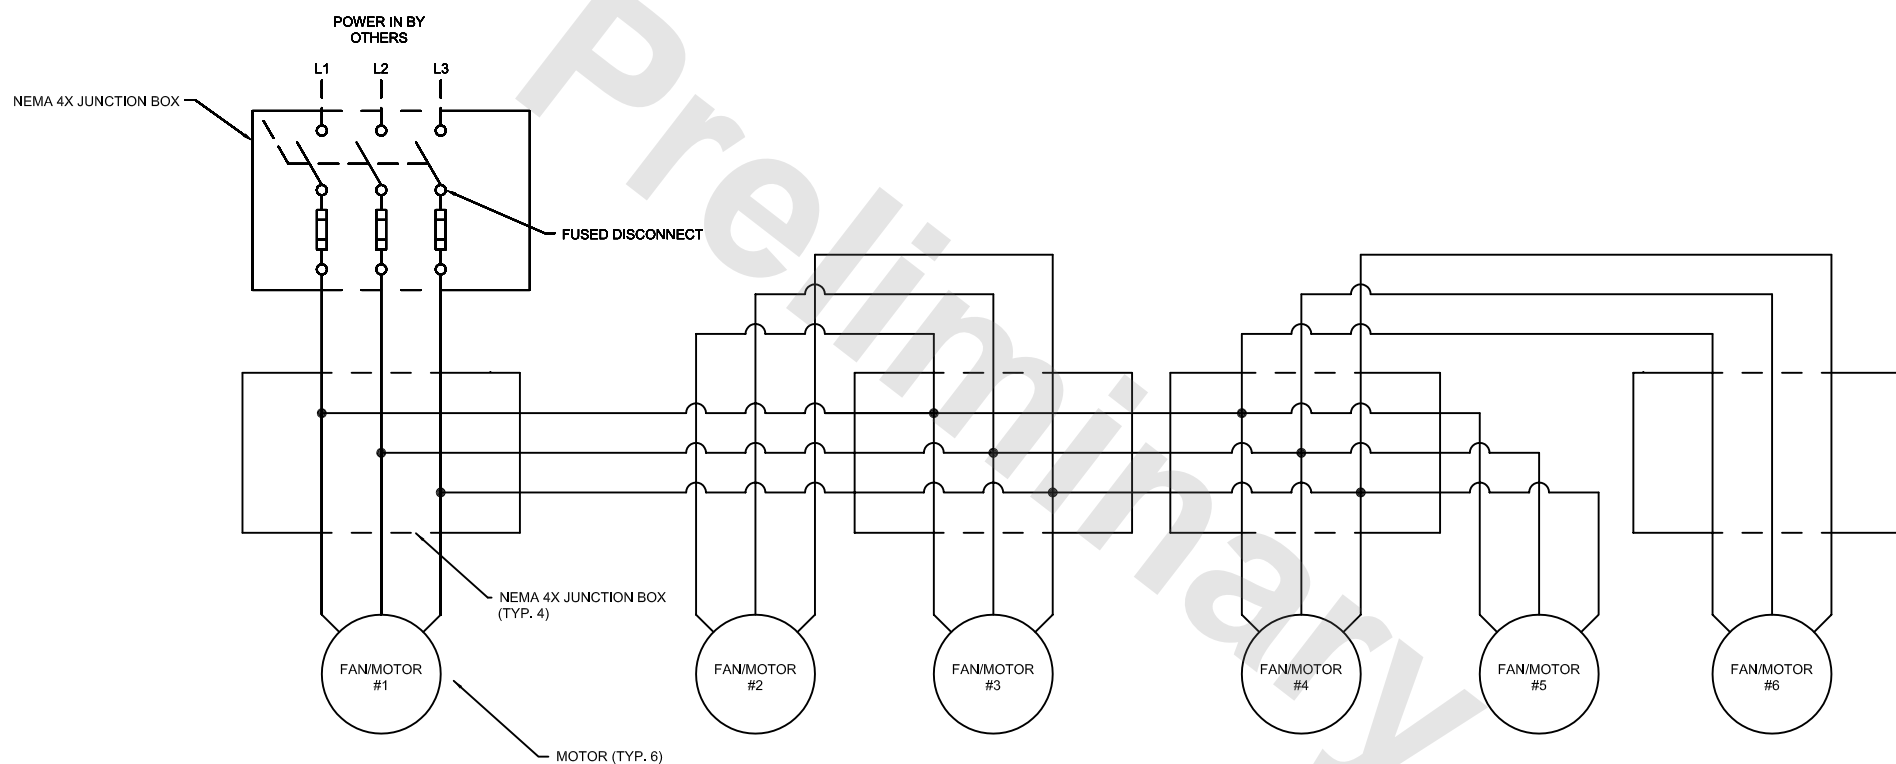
POWER IN BY OTHERS

L1 L2 L3

NEMA 4X JUNCTION BOX

FUSED DISCONNECT

NEMA 4X JUNCTION BOX (TYP. 4)

FAN/MOTOR #1

FAN/MOTOR #2

FAN/MOTOR #3

FAN/MOTOR #4

FAN/MOTOR #5

FAN/MOTOR #6

MOTOR (TYP. 6)

Preliminary